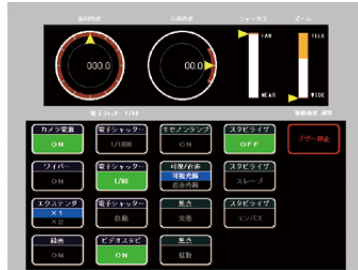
旋回角度　　小俯角度　　フォーカス　　ズーム

000.0　　000.0

FAR　　TELE

NEAR　　WIDE

電子ズーム：1/80　　自動絞り 通常

カメラ電源
ON

電子シャッター
1/1000

キセノンランプ
ON

スタビライズ
OFF

ブザー停止

ワイパー
ON

電子シャッター
1/80

可視/赤外
可視光線
近赤外線

スタビライズ
スレーブ

エクステンダ
×1
×2

電子シャッター
自動

焦点
手動

スタビライズ
コンパス

録画
ON

ビデオスタビ
ON

焦点
拡散